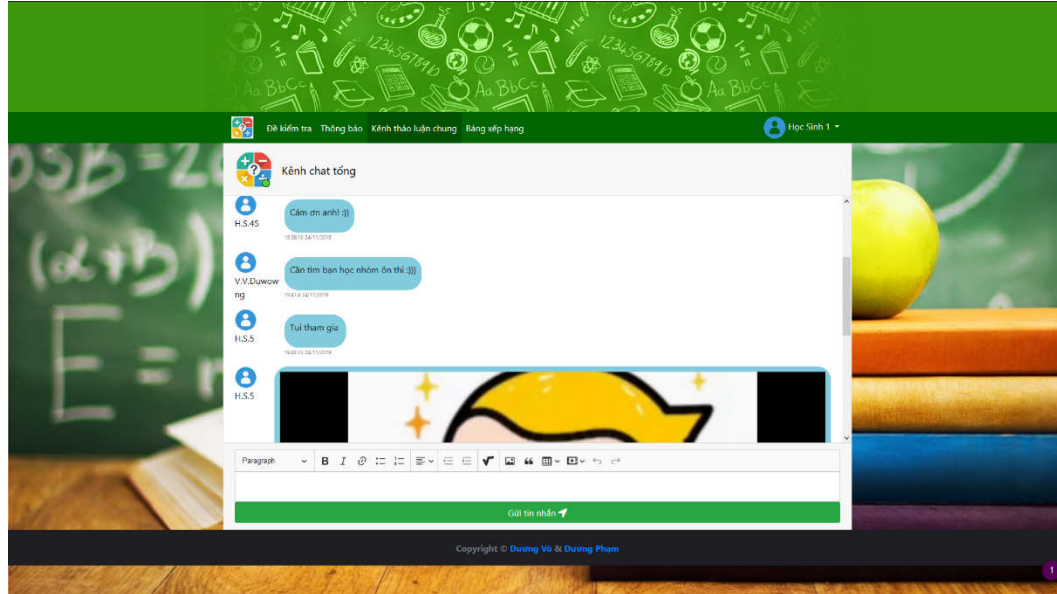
Đề kiểm tra Thông báo Kênh thảo luận chung Bảng xếp hạng

Học Sinh 1

Kênh chat tổng

H.S.45
Cám ơn anh! :))
10:38:15 24/11/2019

V.V.Duwowng
Cần tìm bạn học nhóm ôn thi :)))
19:41:4 24/11/2019

H.S.5
Tui tham gia
19:42:15 24/11/2019

H.S.5

Paragraph B I

Gửi tin nhắn

Copyright © Dương Võ & Dương Phạm

1